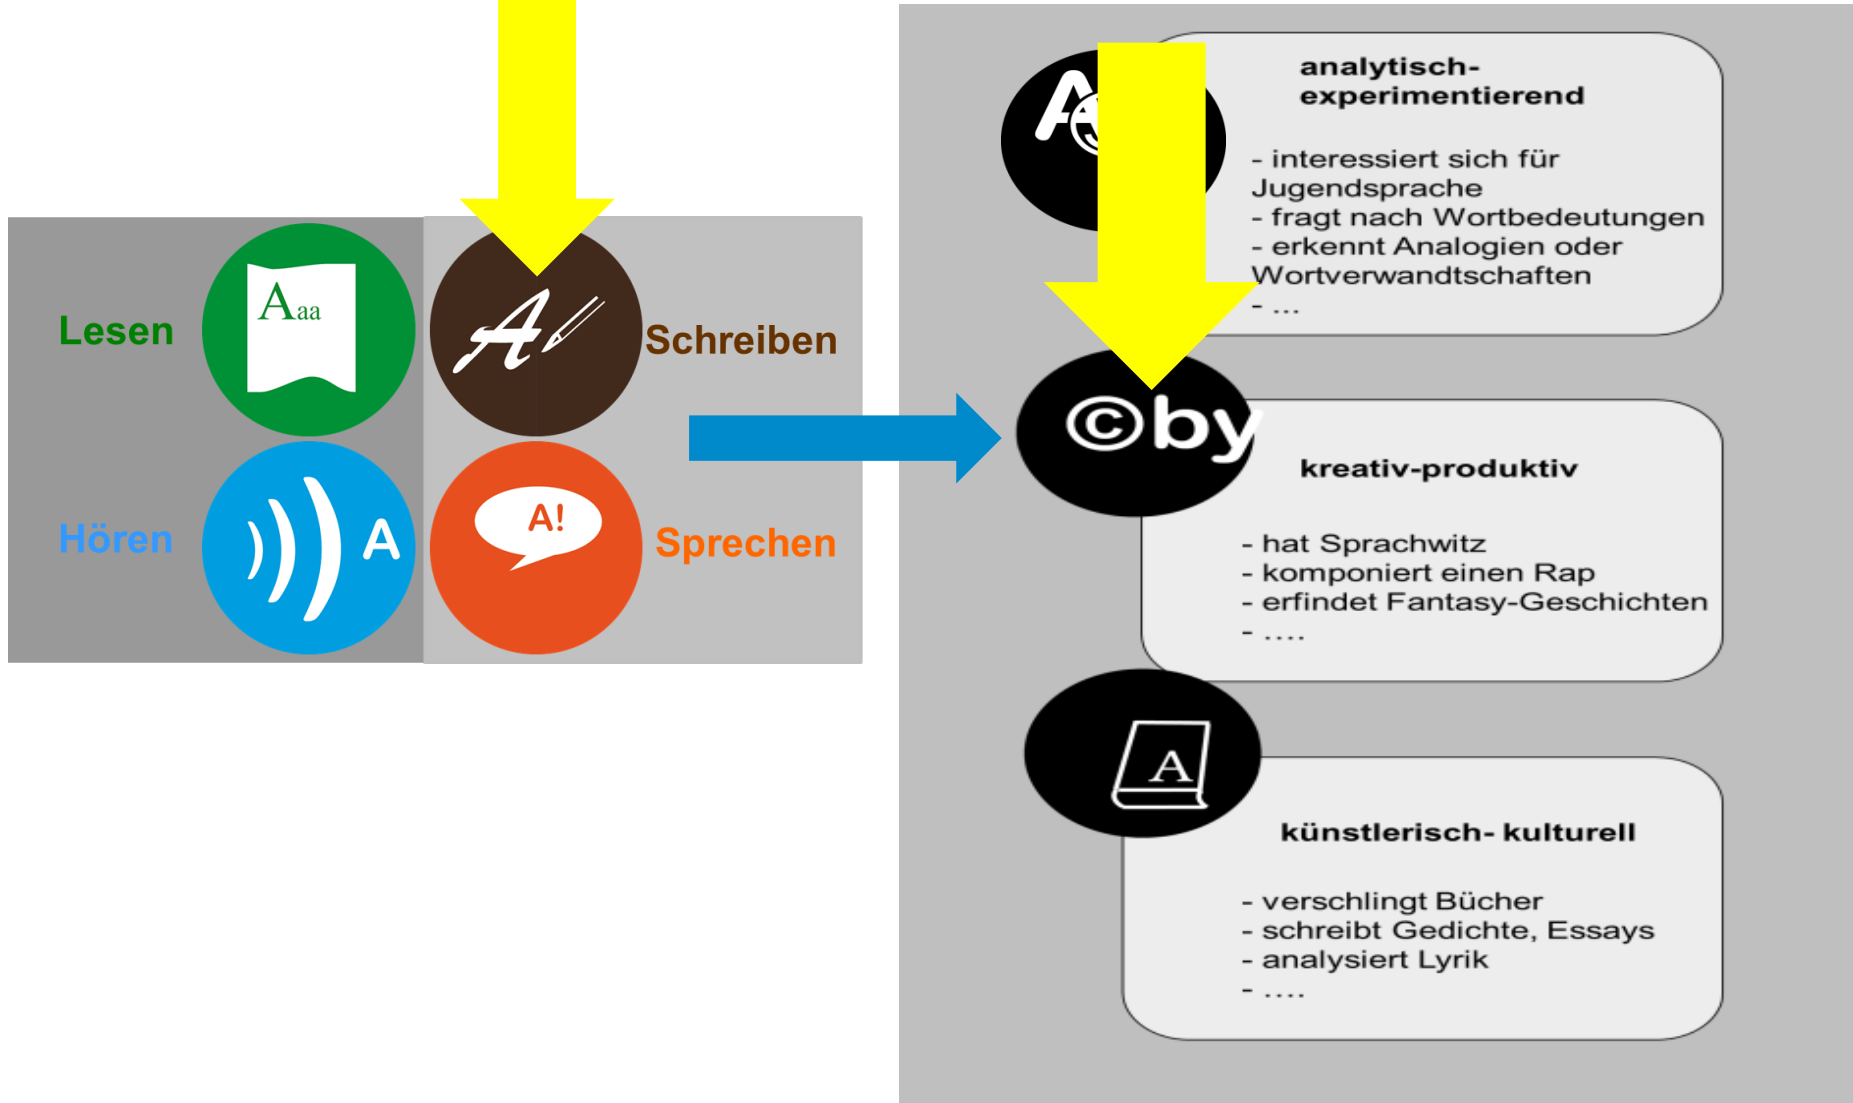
Lesen

Aaa

Schreiben

Hören

A

A!

Sprechen

analytisch-experimentierend

- interessiert sich für Jugendsprache
- fragt nach Wortbedeutungen
- erkennt Analogien oder Wortverwandtschaften
- ...

©by

kreativ-produktiv

- hat Sprachwitz
- komponiert einen Rap
- erfindet Fantasy-Geschichten
- ....

A

künstlerisch- kulturell

- verschlingt Bücher
- schreibt Gedichte, Essays
- analysiert Lyrik
- ....